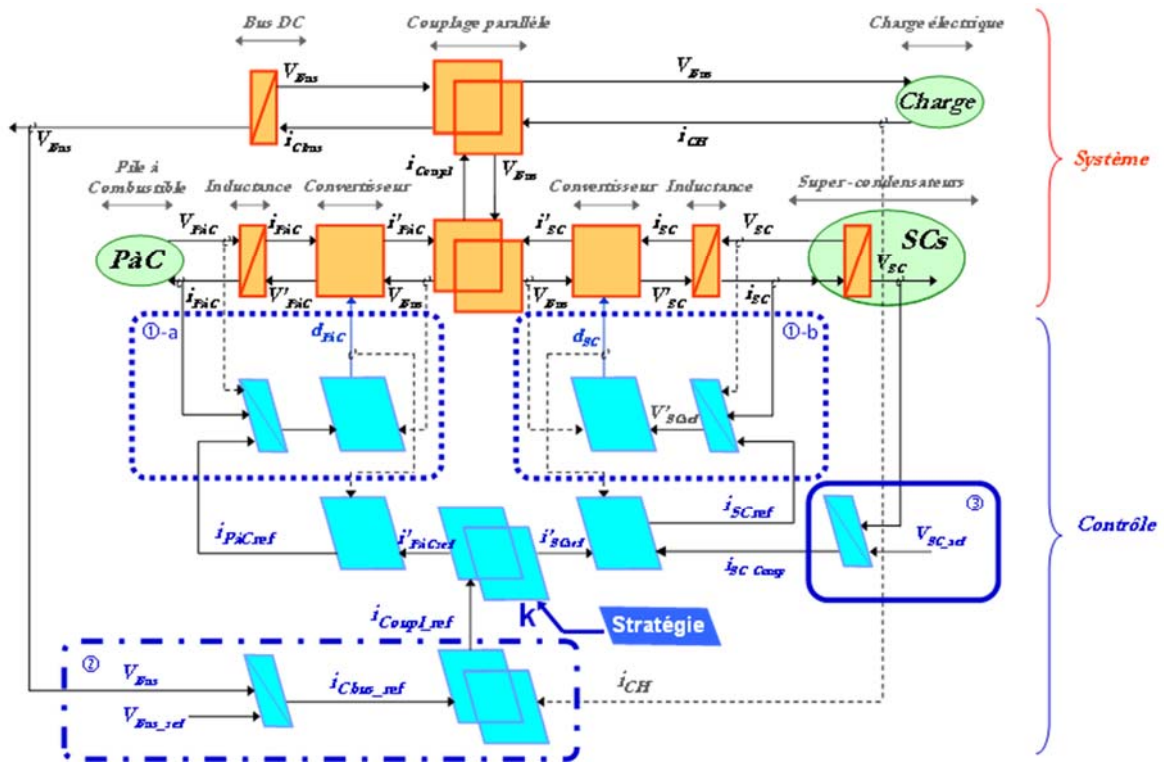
Bus DC

Couplage parallèle

Charge électrique

$V_{Bus}$

$i_{Cbus}$

$V_{Bus}$

Charge

$i_{CH}$

$V_{Bus}$

$i_{Coupl}$

$V_{Bus}$

Système

Pile à Combustible

Inductance

Convertisseur

Convertisseur

Inductance

Super-condensateurs

$V_{PàC}$

$i_{PàC}$

$i'_{PàC}$

$i'_{SC}$

$i_{SC}$

$V_{SC}$

PàC

SCs

$V_{SC}$

$i_{PàC}$

$V'_{PàC}$

$V_{Bus}$

$V_{Bus}$

$V'_{SC}$

$i_{SC}$

①-a

$d_{PàC}$

$d_{SC}$

①-b

$V'_{SCref}$

$i_{SCref}$

③

$i_{PàCref}$

$i'_{PàCref}$

$i'_{SCref}$

$V_{SC\_ref}$

Contrôle

$i_{SC\ Coupl}$

$i_{Coupl\_ref}$

k

Stratégie

②

$V_{Bus}$

$i_{Cbus\_ref}$

$i_{CH}$

$V_{Bus\_ref}$